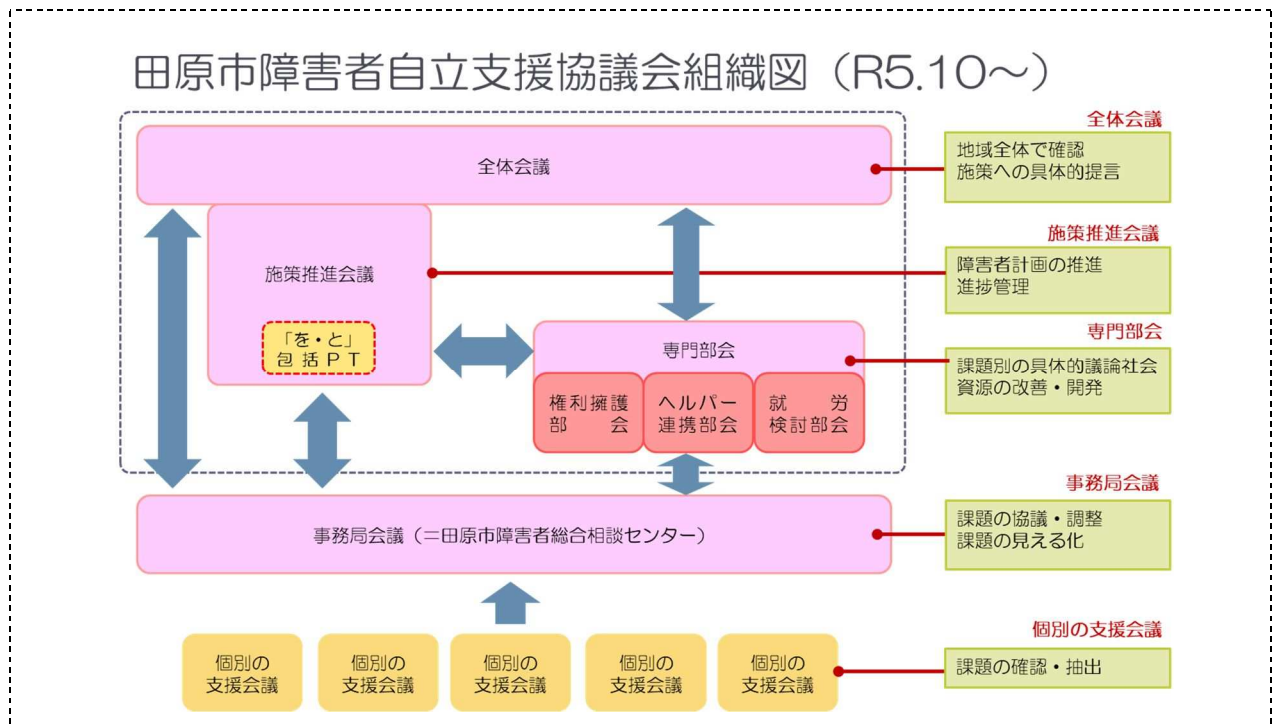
田原市障害者自立支援協議会組織図（R5.10～）

全体会議

全体会議
地域全体で確認
施策への具体的提言

施策推進会議

施策推進会議
障害者計画の推進
進捗管理

「を・と」
包括ＰＴ

専門部会

専門部会
課題別の具体的議論社会資源の改善・開発

権利擁護部会
ヘルパー連携部会
就労検討部会

事務局会議

事務局会議（＝田原市障害者総合相談センター）
課題の協議・調整
課題の見える化

個別の支援会議

個別の支援会議
個別の支援会議
個別の支援会議
個別の支援会議
個別の支援会議
課題の確認・抽出